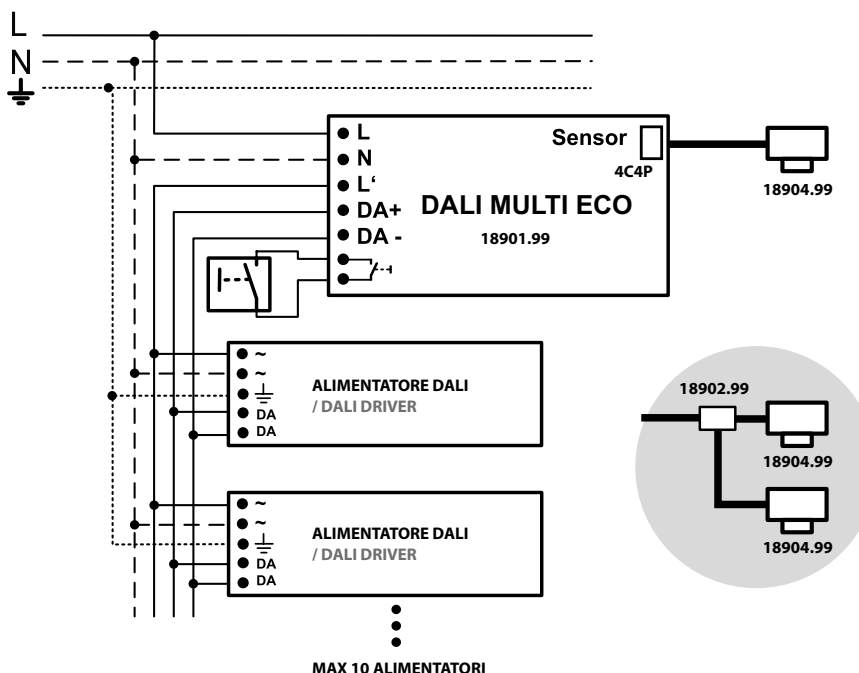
L
N
⏚

L
N
L‘
DA+
DA -
Sensor
4C4P
DALI MULTI ECO
18901.99

18904.99

~
~
⏚
DA
DA
ALIMENTATORE DALI
/ DALI DRIVER

18902.99
18904.99
18904.99

~
~
⏚
DA
DA
ALIMENTATORE DALI
/ DALI DRIVER

MAX 10 ALIMENTATORI